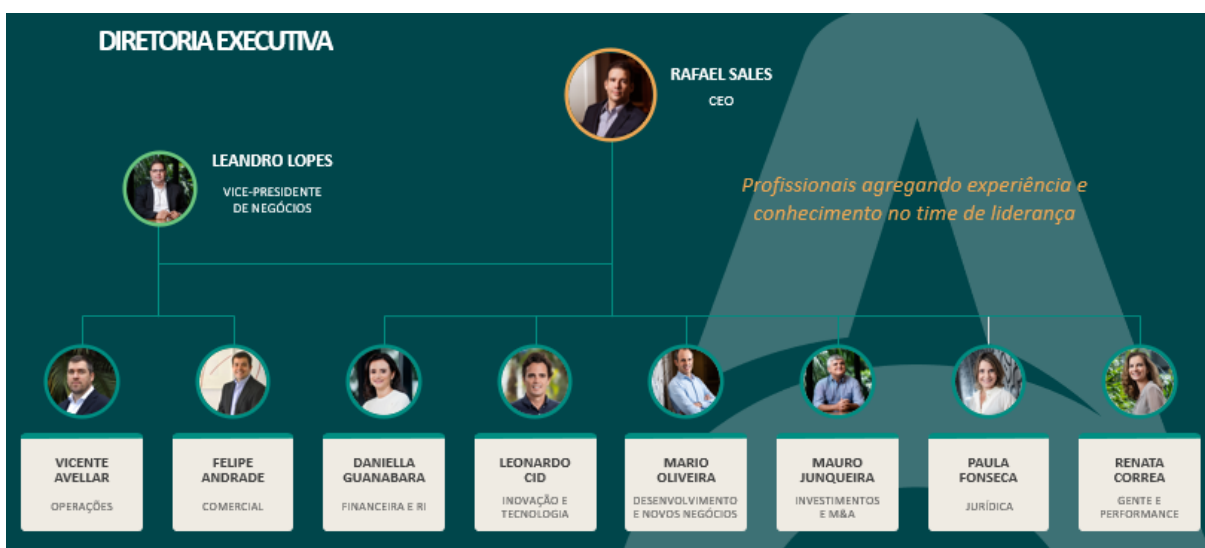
DIRETORIA EXECUTIVA

RAFAEL SALES
CEO

LEANDRO LOPES
VICE-PRESIDENTE DE NEGÓCIOS

Profissionais agregando experiência e conhecimento no time de liderança

VICENTE AVELLAR
OPERAÇÕES

FELIPE ANDRADE
COMERCIAL

DANIELLA GUANABARA
FINANCEIRA E RI

LEONARDO CID
INOVAÇÃO E TECNOLOGIA

MARIO OLIVEIRA
DESENVOLVIMENTO E NOVOS NEGÓCIOS

MAURO JUNQUEIRA
INVESTIMENTOS E M&A

PAULA FONSECA
JURÍDICA

RENATA CORREA
GENTE E PERFORMANCE